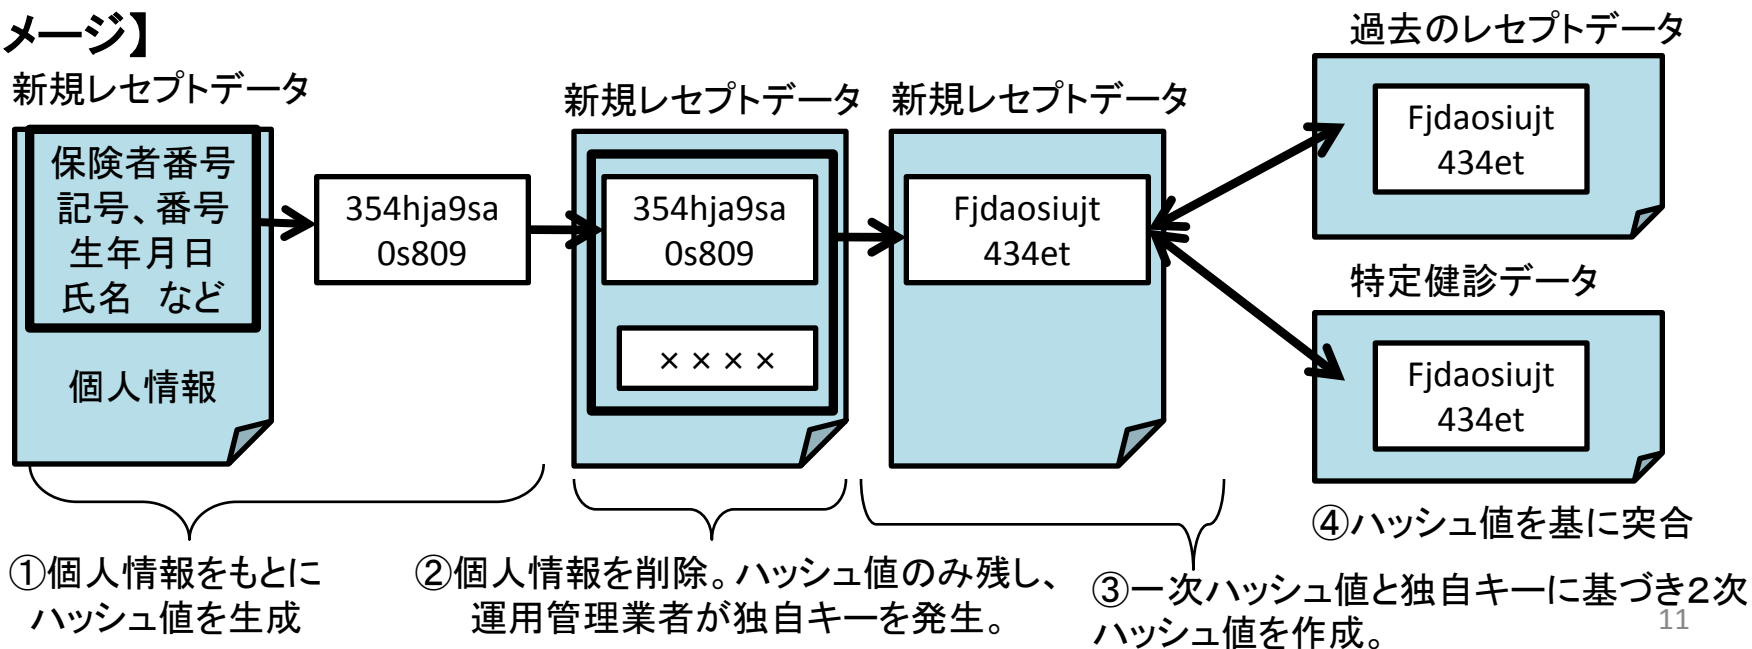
メージ】

新規レセプトデータ

保険者番号
記号、番号
生年月日
氏名　など

個人情報

354hja9sa
0s809

新規レセプトデータ

354hja9sa
0s809

××××

新規レセプトデータ

Fjdaosiujt
434et

過去のレセプトデータ

Fjdaosiujt
434et

特定健診データ

Fjdaosiujt
434et

①個人情報をもとにハッシュ値を生成

②個人情報を削除。ハッシュ値のみ残し、運用管理業者が独自キーを発生。

③一次ハッシュ値と独自キーに基づき2次ハッシュ値を作成。

④ハッシュ値を基に突合

11